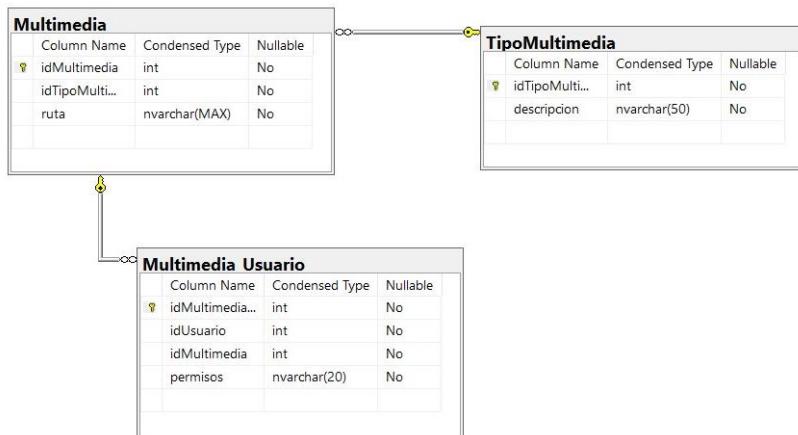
Multimedia

| Column Name | Condensed Type | Nullable |
|---|---|---|
| idMultimedia | int | No |
| idTipoMulti... | int | No |
| ruta | nvarchar(MAX) | No |

TipoMultimedia

| Column Name | Condensed Type | Nullable |
|---|---|---|
| idTipoMulti... | int | No |
| descripcion | nvarchar(50) | No |

Multimedia_Usuario

| Column Name | Condensed Type | Nullable |
|---|---|---|
| idMultimedia... | int | No |
| idUsuario | int | No |
| idMultimedia | int | No |
| permisos | nvarchar(20) | No |